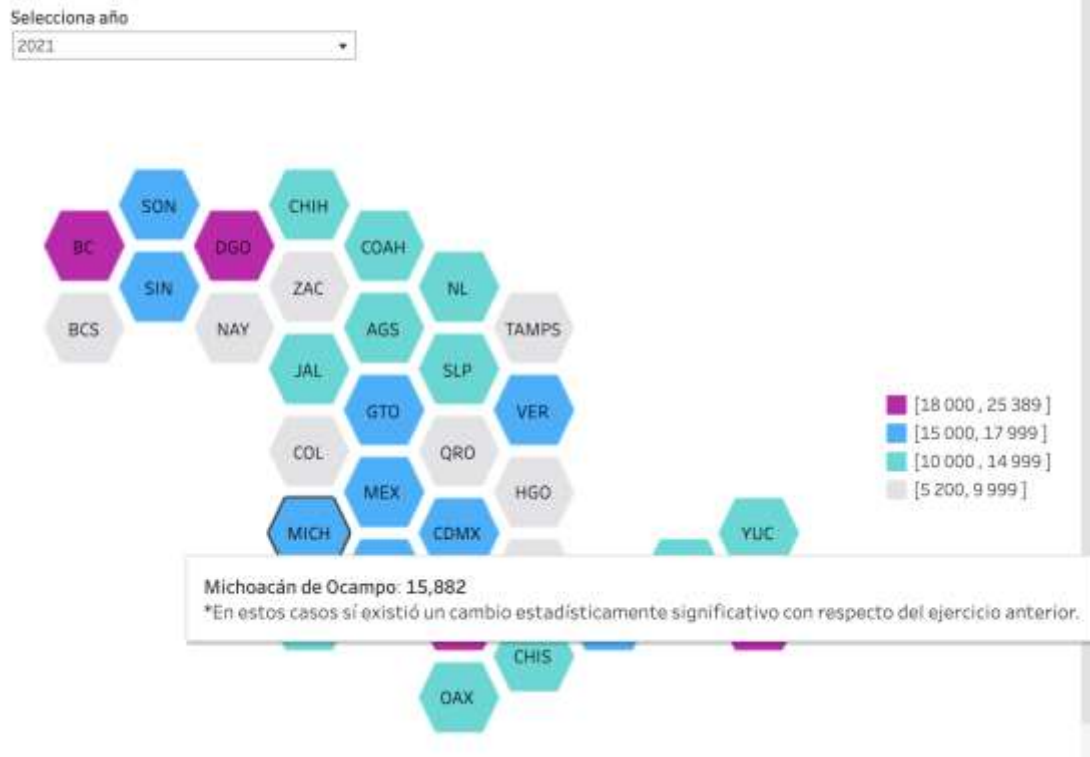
Selecciona año
2021

SON
CHIH
BC
DGO
COAH
SIN
ZAC
NL
BCS
NAY
AGS
TAMPS
JAL
SLP
GTO
VER
COL
QRO
MEX
HGO
MICH
CDMX
YUC
CHIS
OAX

[18 000 , 25 389 ]
[15 000, 17 999 ]
[10 000 , 14 999 ]
[5 200, 9 999 ]

Michoacán de Ocampo: 15,882
*En estos casos sí existió un cambio estadísticamente significativo con respecto del ejercicio anterior.